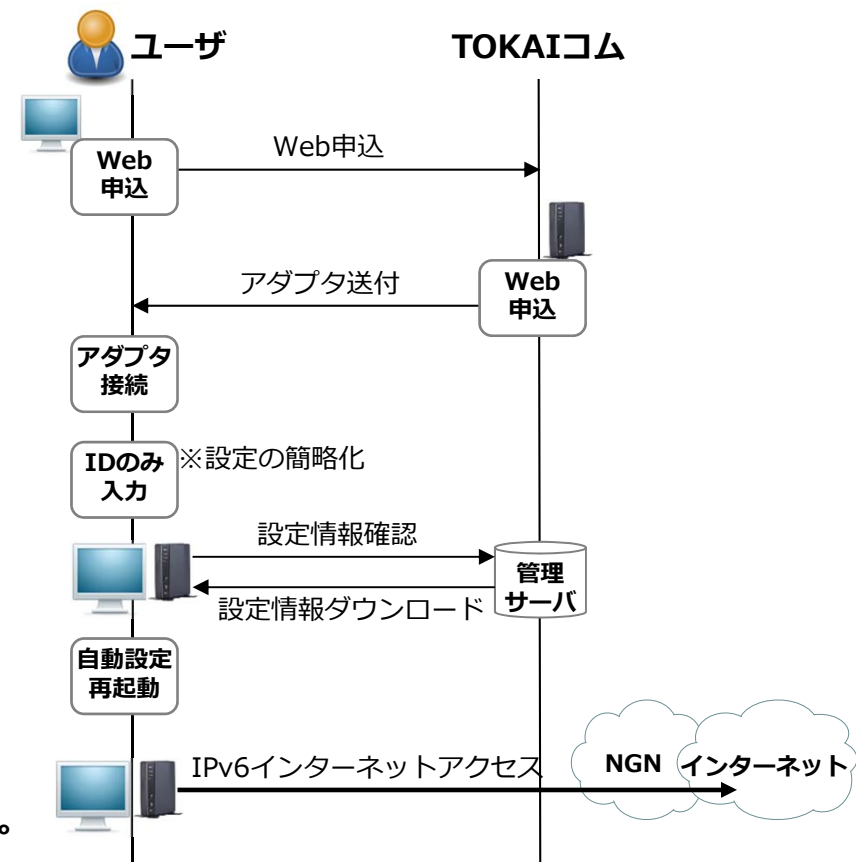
ユーザ

TOKAIコム

Web申込

Web
申込

アダプタ送付

Web
申込

アダプタ
接続

IDのみ
入力

※設定の簡略化

設定情報確認

設定情報ダウンロード

管理
サーバ

自動設定
再起動

IPv6インターネットアクセス

NGN

インターネット